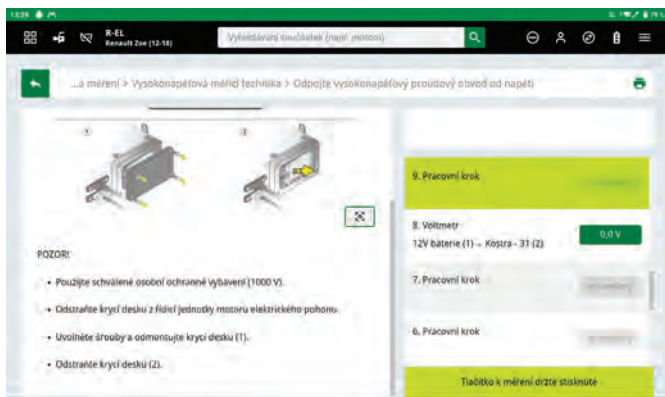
13:29

R-EL
Renault Zoe (12-18)

Vyhledávání součástek (např. motoru)

...a měření > Vysokonapěťová měřicí technika > Odpojte vysokonapěťový proudový obvod od napětí

1 2

POZOR!

• Použijte schválené osobní ochranné vybavení (1000 V).

• Odstraňte krycí desku z řídicí jednotky motoru elektrického pohonu.

• Uvolněte šrouby a odmontujte krycí desku (1).

• Odstraňte krycí desku (2).

9. Pracovní krok

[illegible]

8. Voltmetr
12V baterie (1) – Kostra - 31 (2)

0,0 V

7. Pracovní krok

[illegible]

6. Pracovní krok

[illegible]

Tlačítko k měření držte stisknuté